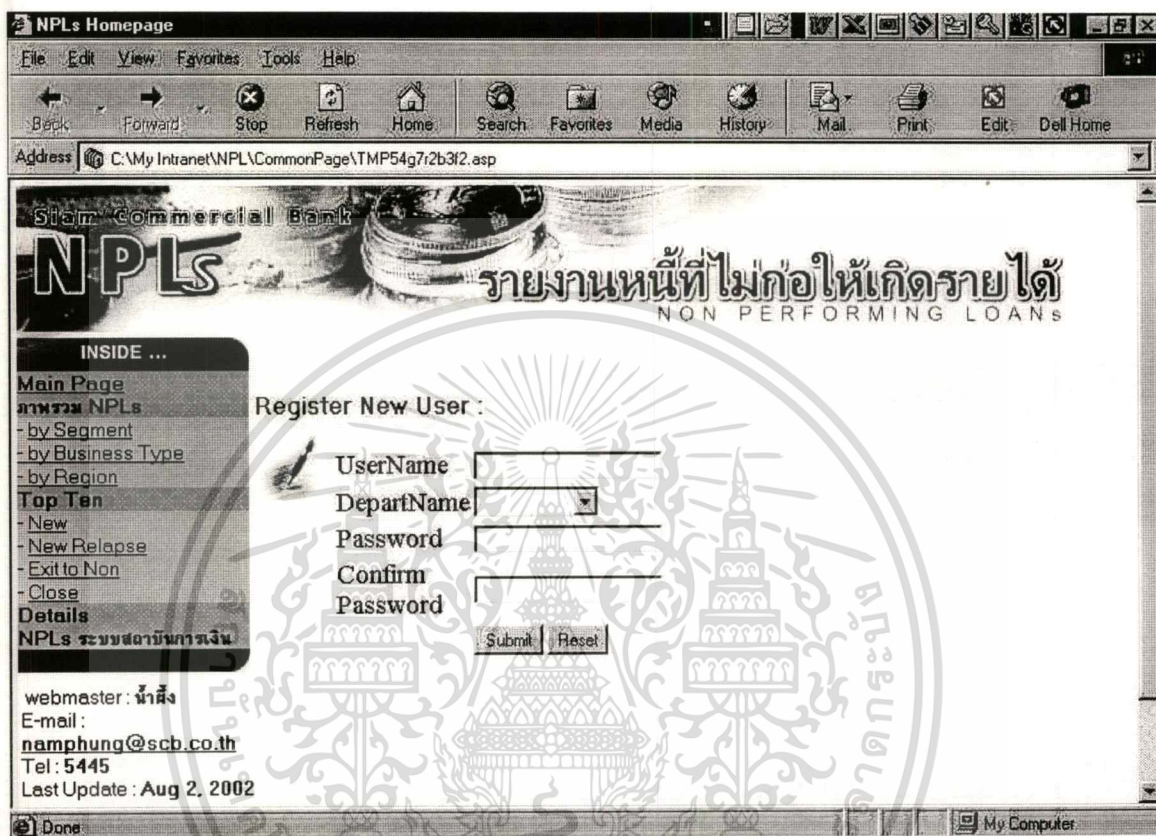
NPLs Homepage

File Edit View Favorites Tools Help

Back Forward Stop Refresh Home Search Favorites Media History Mail Print Edit Dell Home

Address C:\My Intranet\NPL\CommonPage\TMP54g7r2b3f2.asp

Siam Commercial Bank

NPLs

รายงานหนี้ที่ไม่ก่อให้เกิดรายได้
NON PERFORMING LOANs

INSIDE ...

Main Page
ภาพรวม NPLs
- by Segment
- by Business Type
- by Region
Top Ten
- New
- New Relapse
- Exit to Non
- Close
Details
NPLs ระบบสถาบันการเงิน

webmaster : น้ำผึ้ง
E-mail : namphung@scb.co.th
Tel : 5445
Last Update : Aug 2, 2002

Register New User :

UserName
DepartName
Password
Confirm Password

Submit Reset

Done

My Computer